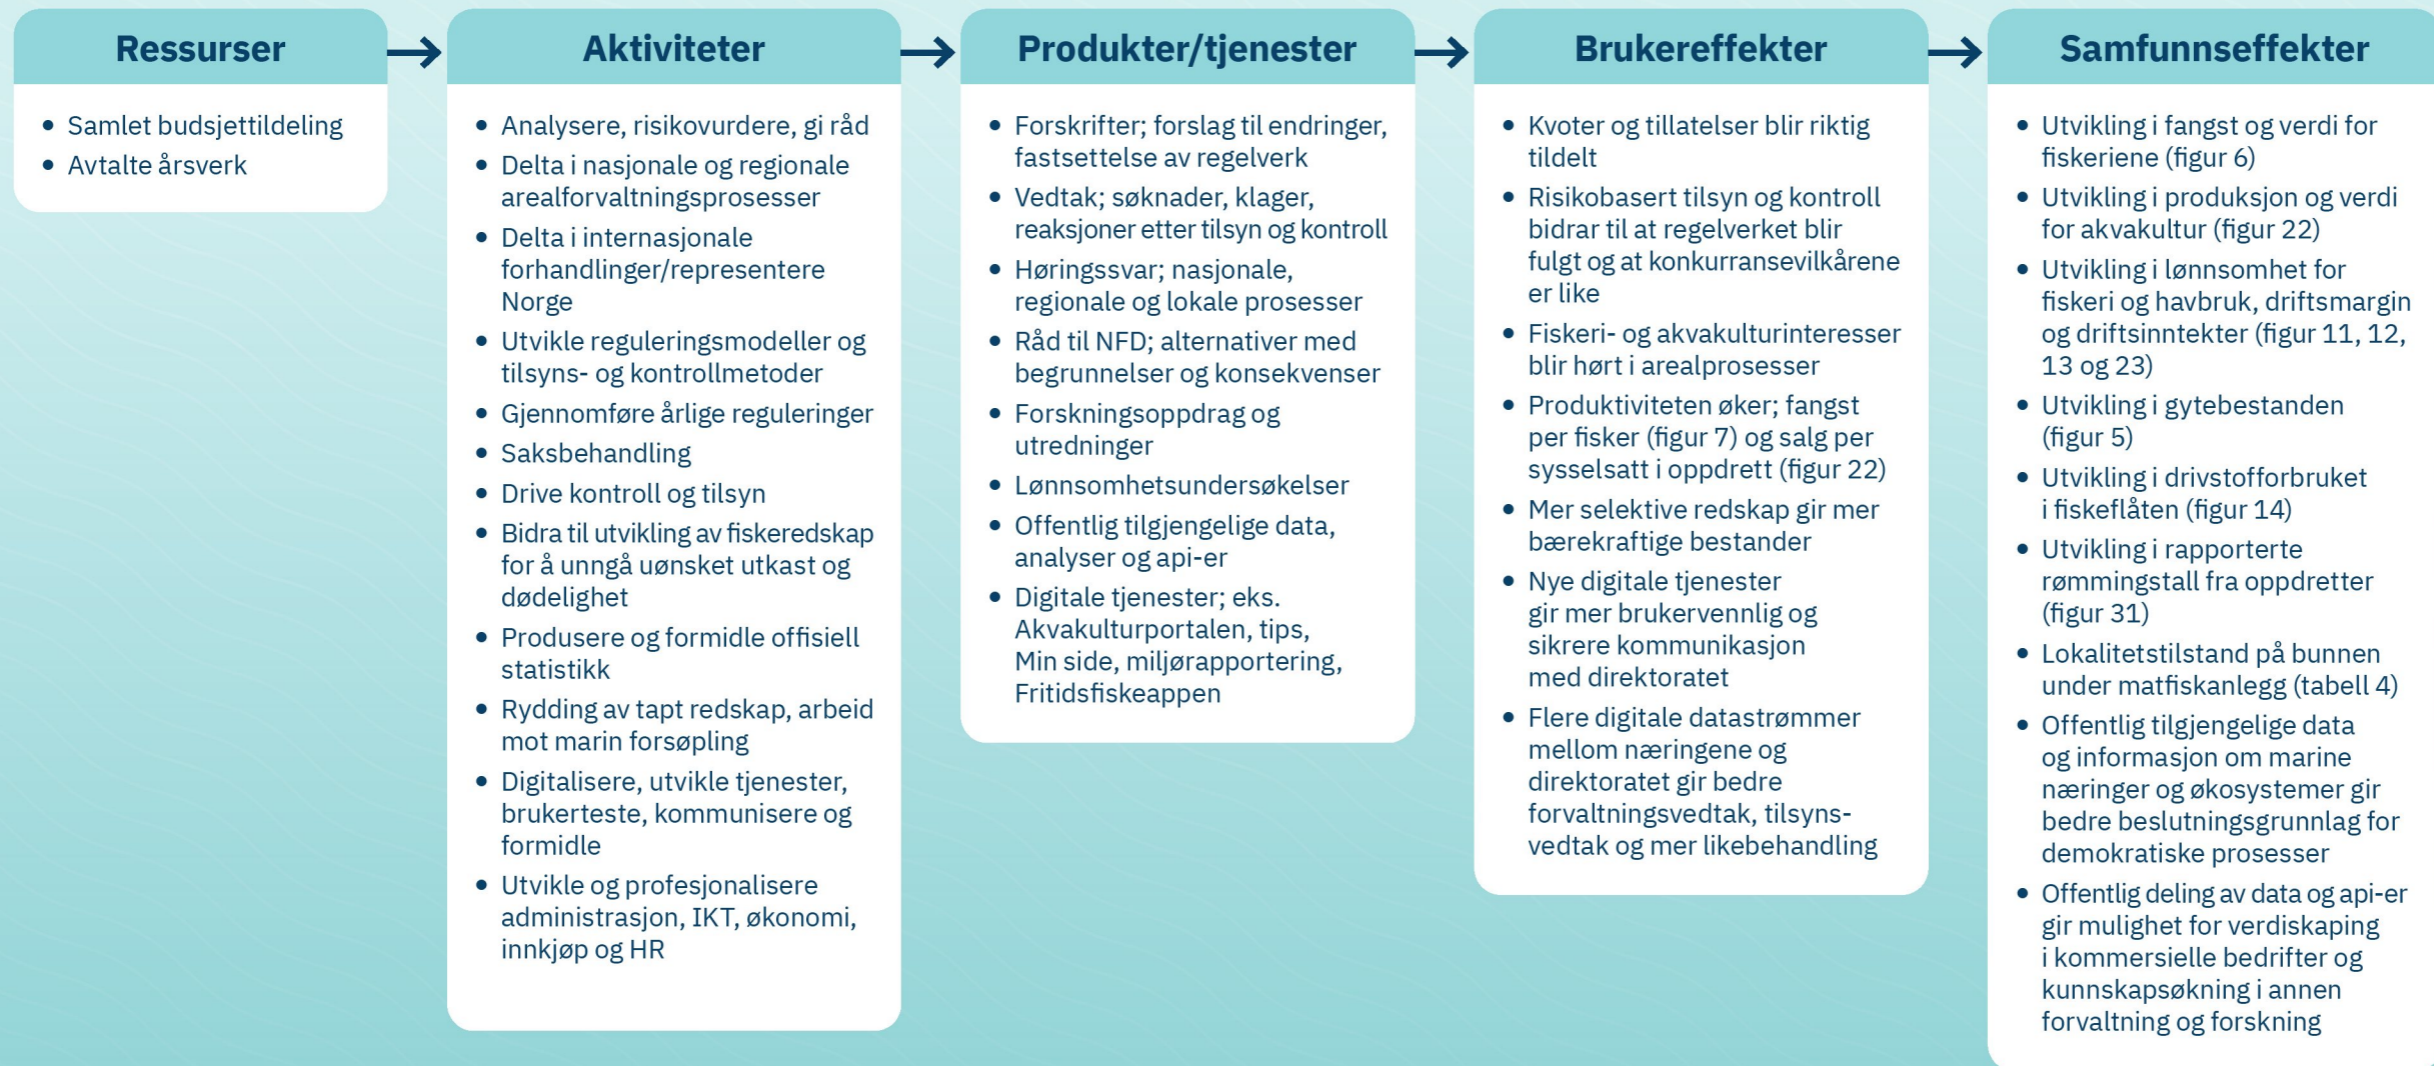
Ressurser

- Samlet budsjettildeling
- Avtalte årsverk

Aktiviteter

- Analysere, risikovurdere, gi råd
- Delta i nasjonale og regionale arealforvaltningsprosesser
- Delta i internasjonale forhandlinger/representere Norge
- Utvikle reguleringsmodeller og tilsyns- og kontrollmetoder
- Gjennomføre årlige reguleringer
- Saksbehandling
- Drive kontroll og tilsyn
- Bidra til utvikling av fiskeredskap for å unngå uønsket utkast og dødelighet
- Produsere og formidle offisiell statistikk
- Rydding av tapt redskap, arbeid mot marin forsøpling
- Digitalisere, utvikle tjenester, brukerteste, kommunisere og formidle
- Utvikle og profesjonalisere administrasjon, IKT, økonomi, innkjøp og HR

Produkter/tjenester

- Forskrifter; forslag til endringer, fastsettelse av regelverk
- Vedtak; søknader, klager, reaksjoner etter tilsyn og kontroll
- Høringssvar; nasjonale, regionale og lokale prosesser
- Råd til NFD; alternativer med begrunnelser og konsekvenser
- Forskningsoppdrag og utredninger
- Lønnsomhetsundersøkelser
- Offentlig tilgjengelige data, analyser og api-er
- Digitale tjenester; eks. Akvakulturportalen, tips, Min side, miljørapportering, Fritidsfiskeappen

Brukereffekter

- Kvoter og tillatelser blir riktig tildelt
- Risikobasert tilsyn og kontroll bidrar til at regelverket blir fulgt og at konkurransevilkårene er like
- Fiskeri- og akvakulturinteresser blir hørt i arealprosesser
- Produktiviteten øker; fangst per fisker (figur 7) og salg per sysselsatt i oppdrett (figur 22)
- Mer selektive redskap gir mer bærekraftige bestander
- Nye digitale tjenester gir mer brukervennlig og sikrere kommunikasjon med direktoratet
- Flere digitale datastrømmer mellom næringene og direktoratet gir bedre forvaltningsvedtak, tilsynsvedtak og mer likebehandling

Samfunnseffekter

- Utvikling i fangst og verdi for fiskeriene (figur 6)
- Utvikling i produksjon og verdi for akvakultur (figur 22)
- Utvikling i lønnsomhet for fiskeri og havbruk, driftsmargin og driftsinntekter (figur 11, 12, 13 og 23)
- Utvikling i gytebestanden (figur 5)
- Utvikling i drivstofforbruket i fiskeflåten (figur 14)
- Utvikling i rapporterte rømmingstall fra oppdretter (figur 31)
- Lokalitetstilstand på bunnen under matfiskanlegg (tabell 4)
- Offentlig tilgjengelige data og informasjon om marine næringer og økosystemer gir bedre beslutningsgrunnlag for demokratiske prosesser
- Offentlig deling av data og api-er gir mulighet for verdiskaping i kommersielle bedrifter og kunnskapsøkning i annen forvaltning og forskning